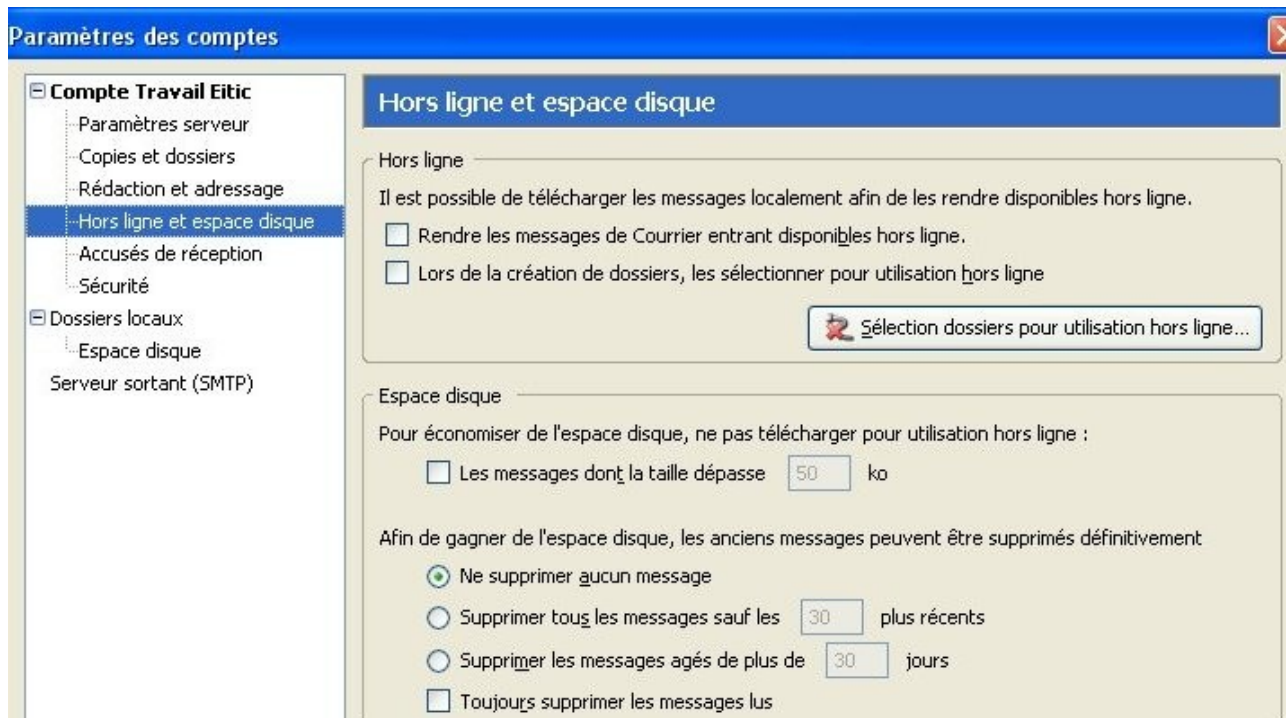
Paramètres des comptes

Compte Travail Eitic
Paramètres serveur
Copies et dossiers
Rédaction et adressage
Hors ligne et espace disque
Accusés de réception
Sécurité
Dossiers locaux
Espace disque
Serveur sortant (SMTP)

Hors ligne et espace disque

Hors ligne
Il est possible de télécharger les messages localement afin de les rendre disponibles hors ligne.
Rendre les messages de Courrier entrant disponibles hors ligne.
Lors de la création de dossiers, les sélectionner pour utilisation hors ligne
Sélection dossiers pour utilisation hors ligne...

Espace disque
Pour économiser de l'espace disque, ne pas télécharger pour utilisation hors ligne :
Les messages dont la taille dépasse 50 ko

Afin de gagner de l'espace disque, les anciens messages peuvent être supprimés définitivement
Ne supprimer aucun message
Supprimer tous les messages sauf les 30 plus récents
Supprimer les messages agés de plus de 30 jours
Toujours supprimer les messages lus